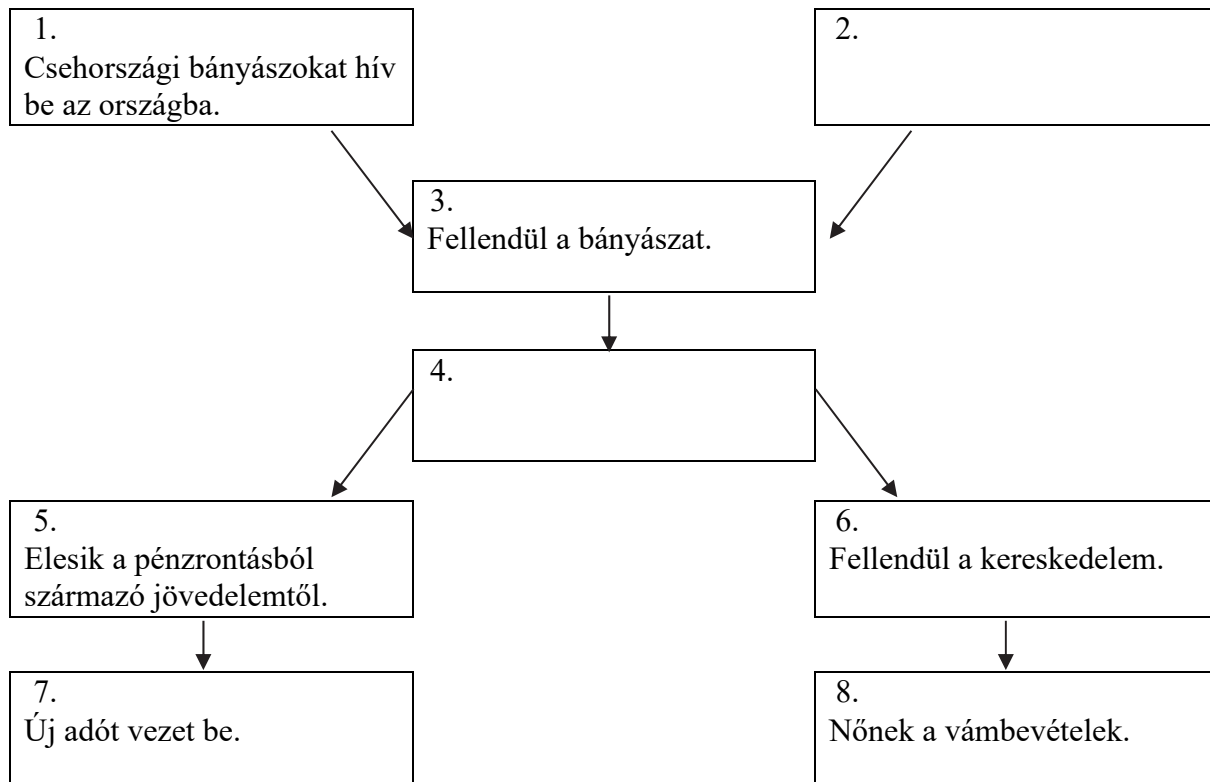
1.
Csehországi bányászokat hív be az országba.

2.

3.
Fellendül a bányászat.

4.

5.
Elesik a pénzrontásból származó jövedelemtől.

6.
Fellendül a kereskedelem.

7.
Új adót vezet be.

8.
Nőnek a vámbevételek.